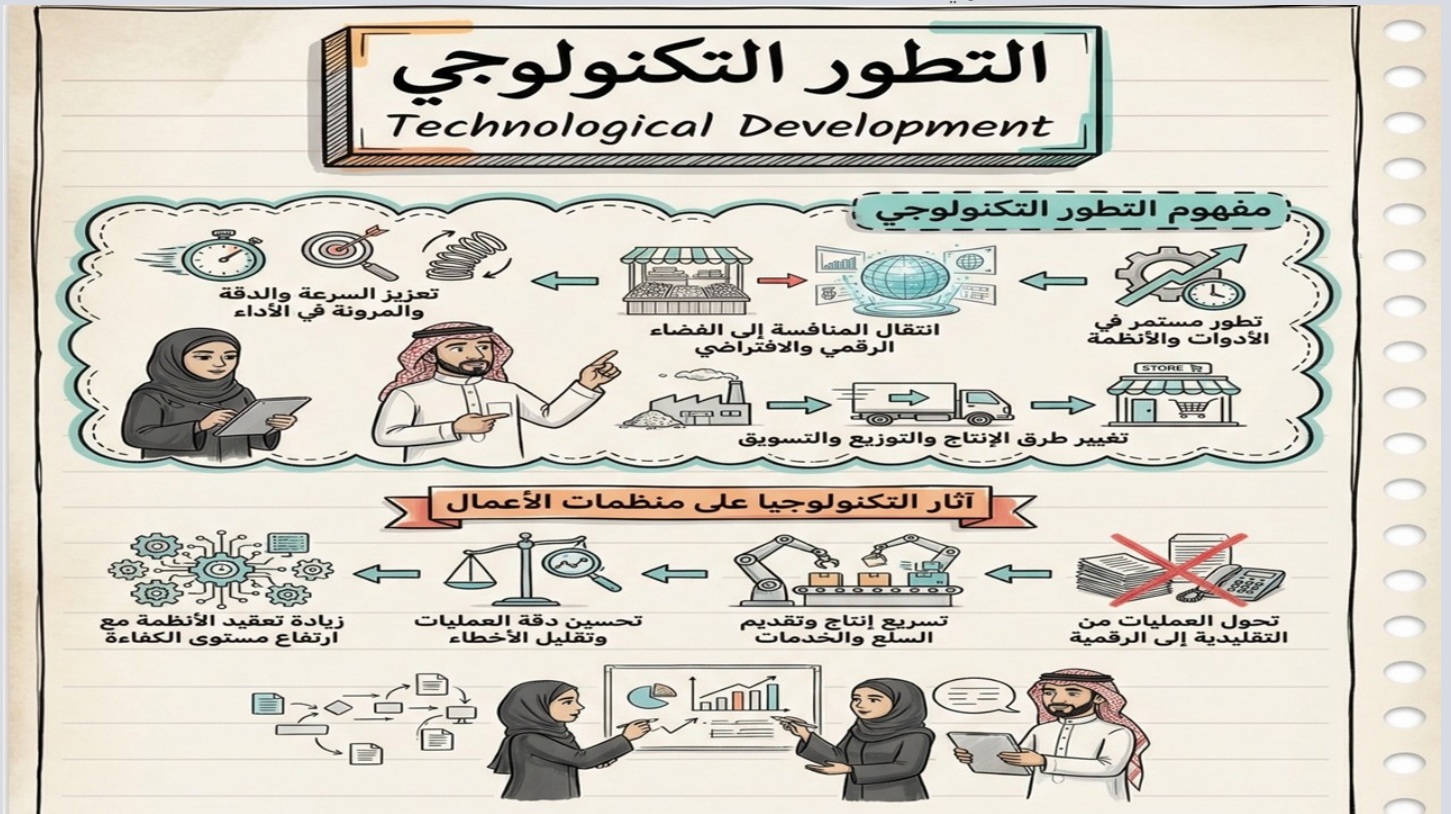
التطور التكنولوجي
Technological Development

مفهوم التطور التكنولوجي

تطور مستمر في الأدوات والأنظمة

انتقال المنافسة إلى الفضاء الرقمي والافتراضي

تعزيز السرعة والدقة والمرونة في الأداء

STORE

تغيير طرق الإنتاج والتوزيع والتسويق

آثار التكنولوجيا على منظمات الأعمال

تحول العمليات من التقليدية إلى الرقمية

تسريع إنتاج وتقديم السلع والخدمات

تحسين دقة العمليات وتقليل الأخطاء

زيادة تعقيد الأنظمة مع ارتفاع مستوى الكفاءة